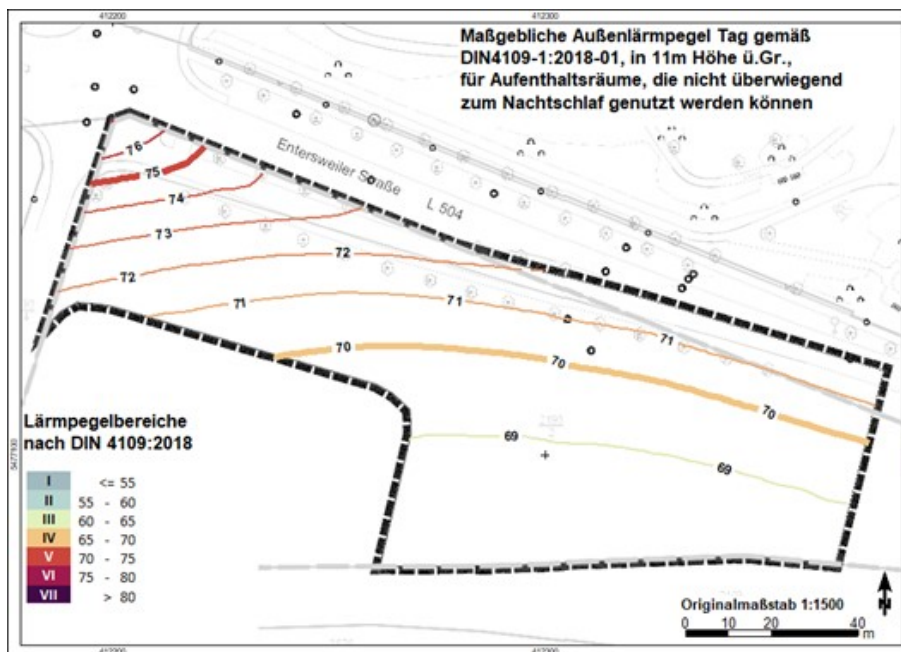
412200

412300

Maßgebliche Außenlärmpegel Tag gemäß DIN4109-1:2018-01, in 11m Höhe ü.Gr., für Aufenthaltsräume, die nicht überwiegend zum Nachtschlaf genutzt werden können

Entersweiler Straße

L 504

76

75

74

73

72

72

71

71

71

70

70

70

69

69

Lärmpegelbereiche nach DIN 4109:2018

| | |
|---|---|
| I | <= 55 |
| II | 55 - 60 |
| III | 60 - 65 |
| IV | 65 - 70 |
| V | 70 - 75 |
| VI | 75 - 80 |
| VII | > 80 |

Originalmaßstab 1:1500

0 10 20 40 m

N

412200